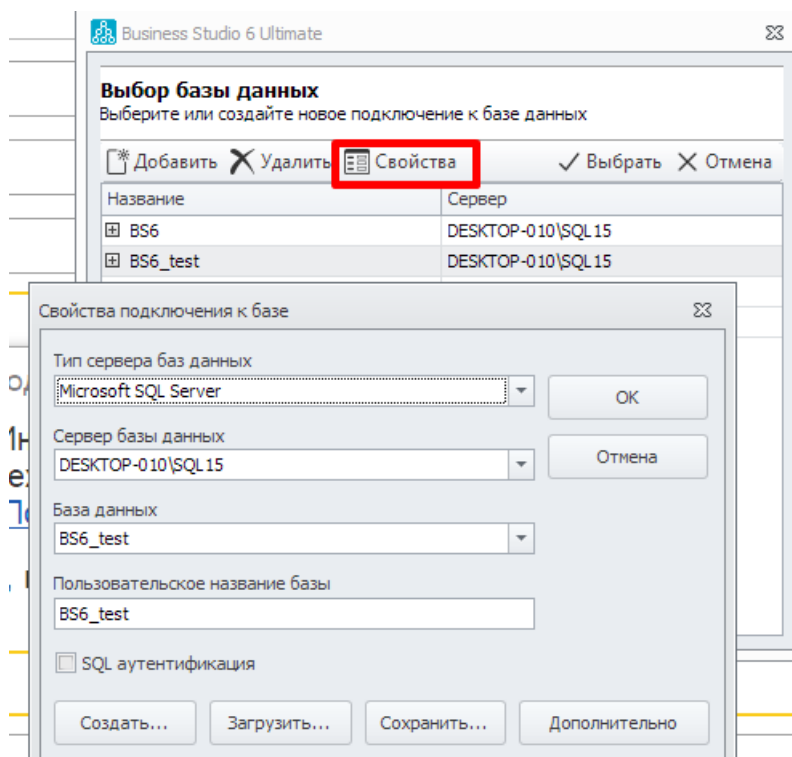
Business Studio 6 Ultimate

Выбор базы данных
Выберите или создайте новое подключение к базе данных

Добавить Удалить Свойства Выбрать Отмена

| Название | Сервер |
|---|---|
| BS6 | DESKTOP-010\SQL15 |
| BS6_test | DESKTOP-010\SQL15 |

Свойства подключения к базе

Тип сервера баз данных
Microsoft SQL Server

OK

Сервер базы данных
DESKTOP-010\SQL15

Отмена

База данных
BS6_test

Пользовательское название базы
BS6_test

SQL аутентификация

Создать... Загрузить... Сохранить... Дополнительно